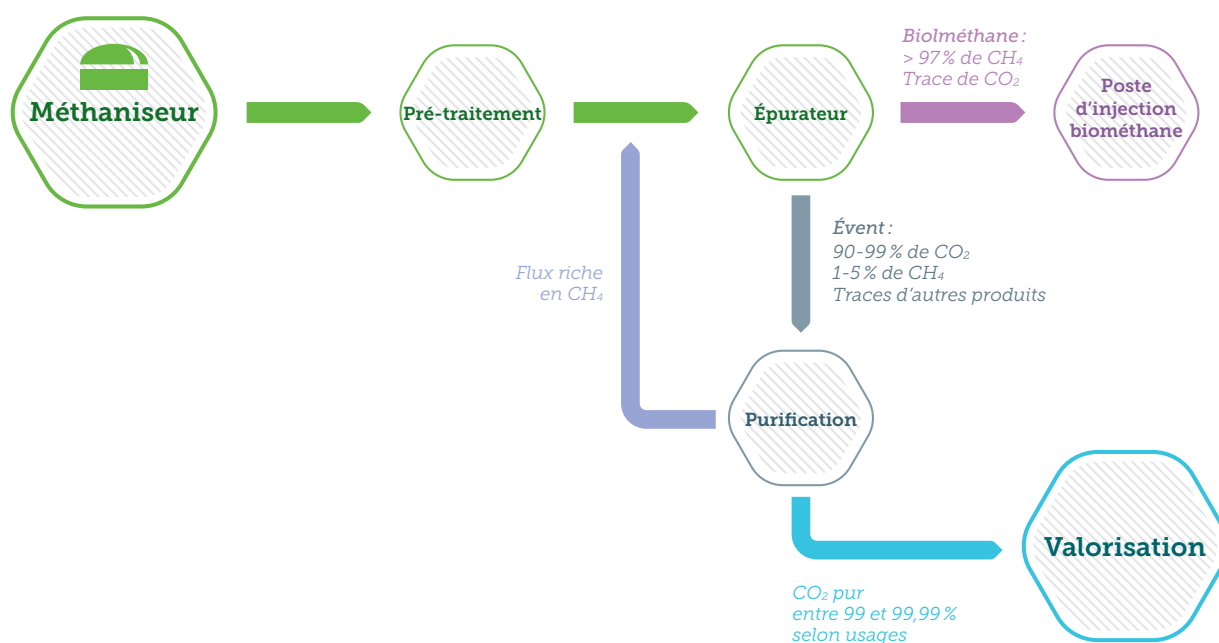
Méthaniseur

Pré-traitement

Épurateur

Biolméthane :
> 97 % de $CH_4$
Trace de $CO_2$

Poste d'injection biométhane

Évent :
90-99 % de $CO_2$
1-5 % de $CH_4$
Traces d'autres produits

Flux riche en $CH_4$

Purification

Valorisation

$CO_2$ pur
entre 99 et 99,99 %
selon usages